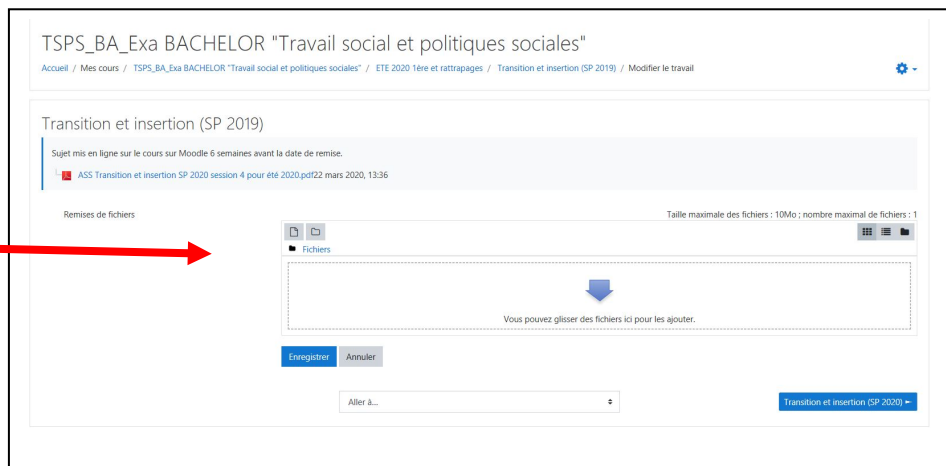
TSPS_BA_Exa BACHELOR "Travail social et politiques sociales"

Accueil / Mes cours / TSPS_BA_Exa BACHELOR "Travail social et politiques sociales" / ETE 2020 1ère et rattrapages / Transition et insertion (SP 2019) / Modifier le travail

Transition et insertion (SP 2019)

Sujet mis en ligne sur le cours sur Moodle 6 semaines avant la date de remise.

ASS Transition et insertion SP 2020 session 4 pour été 2020.pdf22 mars 2020, 13:36

Remises de fichiers

Taille maximale des fichiers : 10Mo ; nombre maximal de fichiers : 1

Fichiers

Vous pouvez glisser des fichiers ici pour les ajouter.

Enregistrer Annuler

Aller à...

Transition et insertion (SP 2020) ►